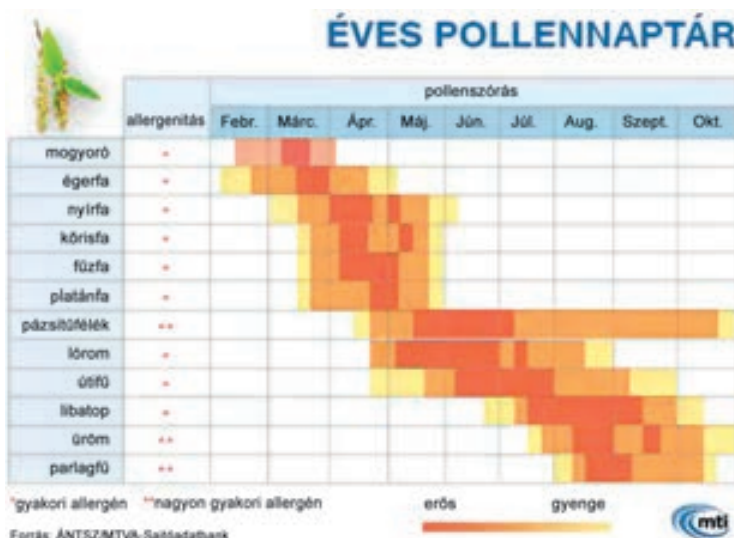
ÉVES POLLENNAPTÁR

| | allergenitás | Febr. | Márc. | Ápr. | Máj. | Jún. | Júl. | Aug. | Szept. | Okt. |
|---|---|---|---|---|---|---|---|---|---|---|
| mogyoró | * | | | | | | | | | |
| égerfa | * | | | | | | | | | |
| nyírfa | * | | | | | | | | | |
| kőrisfa | * | | | | | | | | | |
| fűzfa | * | | | | | | | | | |
| platánfa | * | | | | | | | | | |
| pázsitfűfélék | ** | | | | | | | | | |
| lórom | * | | | | | | | | | |
| útifű | * | | | | | | | | | |
| libatop | * | | | | | | | | | |
| üröm | ** | | | | | | | | | |
| parlagfű | ** | | | | | | | | | |

pollenszórás

*gyakori allergén **nagyon gyakori allergén

erős gyenge

mti

Forrás: ÁNTSZ/MTVA-Sajtóadatbank